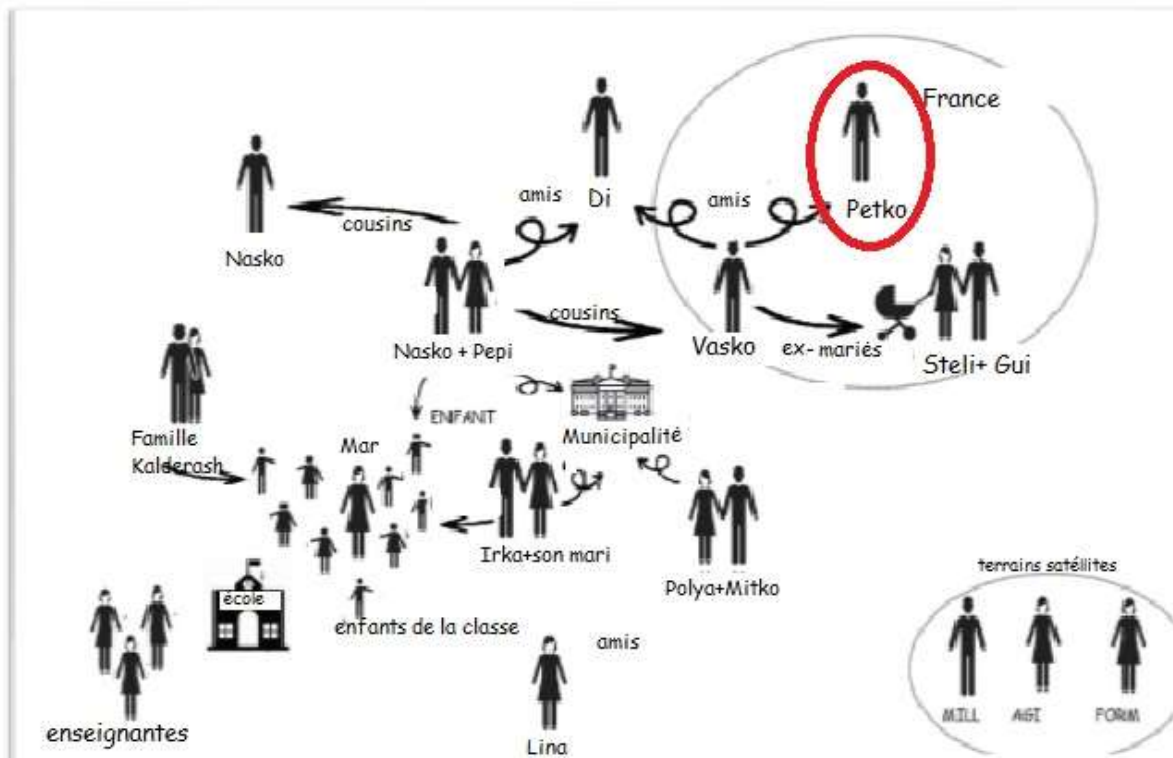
France
Petko
amis
Di
amis
Nasko
cousins
cousins
Vasko
ex- mariés
Steli+ Gui
Nasko + Pepi
ENFANT
Municipalité
Famille Kalderash
Mar
Irka+son mari
Polya+Mitko
école
enfants de la classe
amis
terrains satellites
MILL
AGI
FORM
enseignantes
Lina